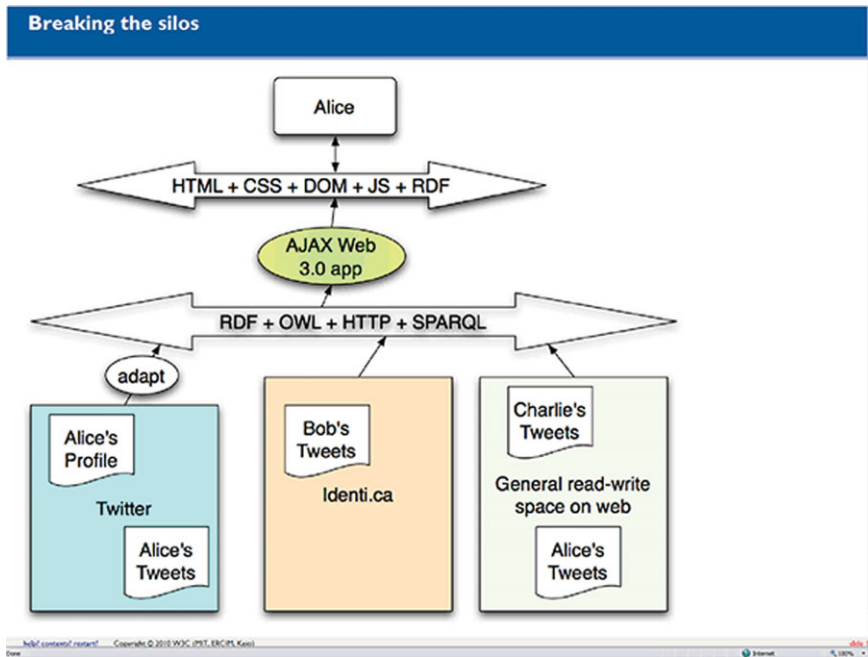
Breaking the silos

Alice

HTML + CSS + DOM + JS + RDF

AJAX Web 3.0 app

RDF + OWL + HTTP + SPARQL

adapt

Alice's Profile

Twitter

Alice's Tweets

Bob's Tweets

Identi.ca

Charlie's Tweets

General read-write space on web

Alice's Tweets

help? contents? restart?

Copyright © 2010 W3C (MIT, ERCIM, Keio)

slide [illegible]

Done

Internet

100%